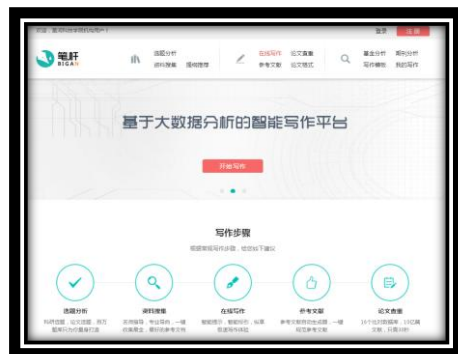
欢迎，笔杆网全球首创的写作平台！ 登录 注册

笔杆 BIGAN

选题分析 资料搜集 提纲推荐

在线写作 参考文献 论文查重 论文格式

基金分析 写作辅助 期刊分析 我的写作

基于大数据分析的智能写作平台

开始写作

写作步骤

根据常规写作步骤，给您如下建议

选题分析

资料搜集

在线写作

参考文献

论文查重